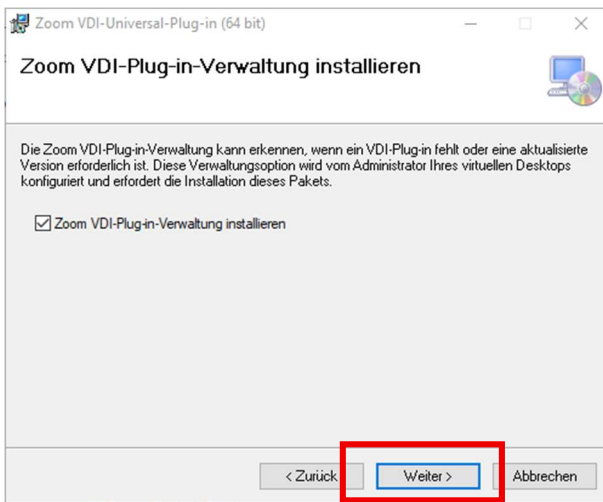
Zoom VDI-Universal-Plug-in (64 bit)

Zoom VDI-Plug-in-Verwaltung installieren

Die Zoom VDI-Plug-in-Verwaltung kann erkennen, wenn ein VDI-Plug-in fehlt oder eine aktualisierte Version erforderlich ist. Diese Verwaltungsoption wird vom Administrator Ihres virtuellen Desktops konfiguriert und erfordert die Installation dieses Pakets.

Zoom VDI-Plug-in-Verwaltung installieren

< Zurück

Weiter >

Abbrechen